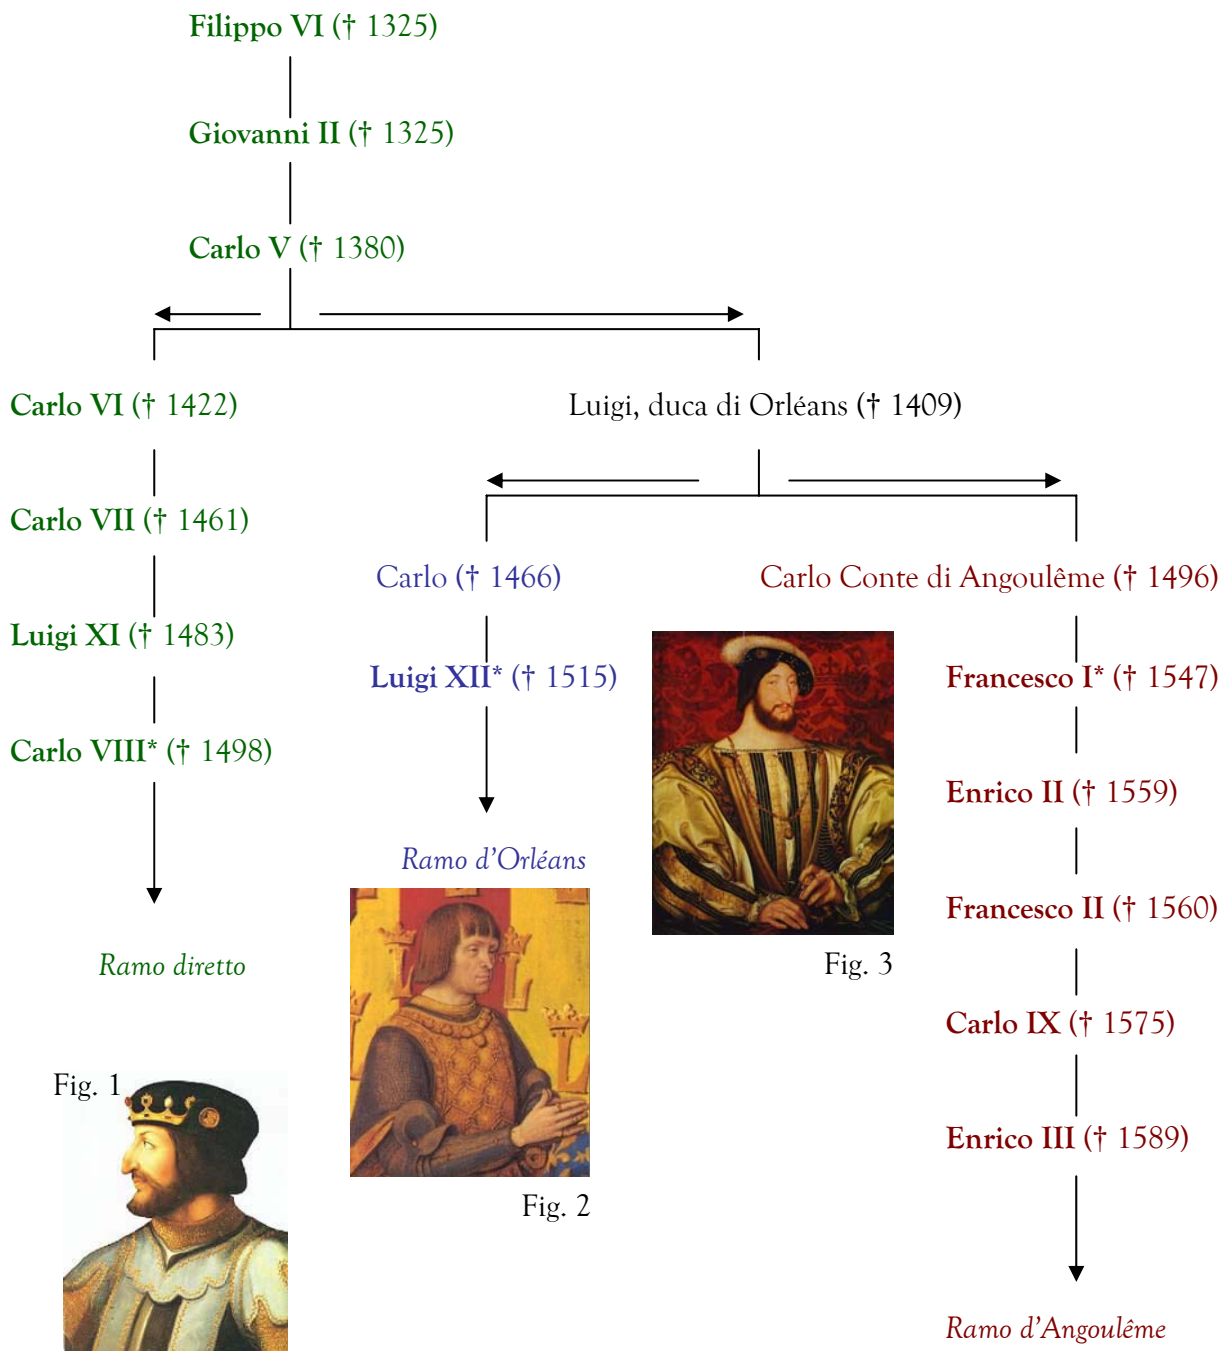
Filippo VI († 1325)

Giovanni II († 1325)

Carlo V († 1380)

Carlo VI († 1422)

Luigi, duca di Orléans († 1409)

Carlo VII († 1461)

Carlo († 1466)

Carlo Conte di Angoulême († 1496)

Luigi XI († 1483)

Luigi XII* († 1515)

Francesco I* († 1547)

Carlo VIII* († 1498)

Enrico II († 1559)

Ramo d'Orléans

Francesco II († 1560)

Ramo diretto

Fig. 3

Carlo IX († 1575)

Fig. 1

Enrico III († 1589)

Fig. 2

Ramo d'Angoulême